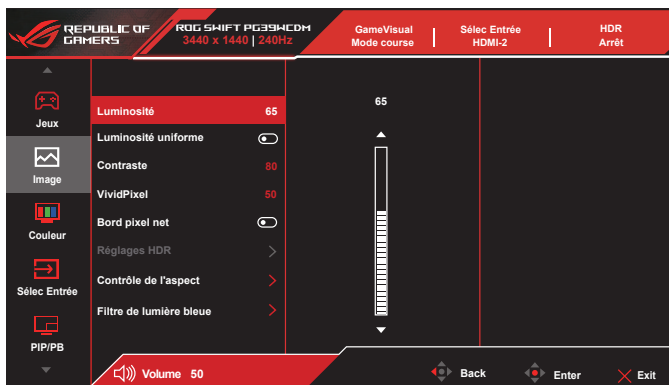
REPUBLIC OF GAMERS

ROG SWIFT PG39WCDM
3440 x 1440 | 240Hz

GameVisual
Mode course

Sélec Entrée
HDMI-2

HDR
Arrêt

Jeux

Image

Couleur

Sélec Entrée

PIP/PB

| | |
|---|---|
| Luminosité | 65 |
| Luminosité uniforme | |
| Contraste | 80 |
| VividPixel | 50 |
| Bord pixel net | |
| Réglages HDR | > |
| Contrôle de l'aspect | > |
| Filtre de lumière bleue | > |

65

Volume 50

Back

Enter

Exit